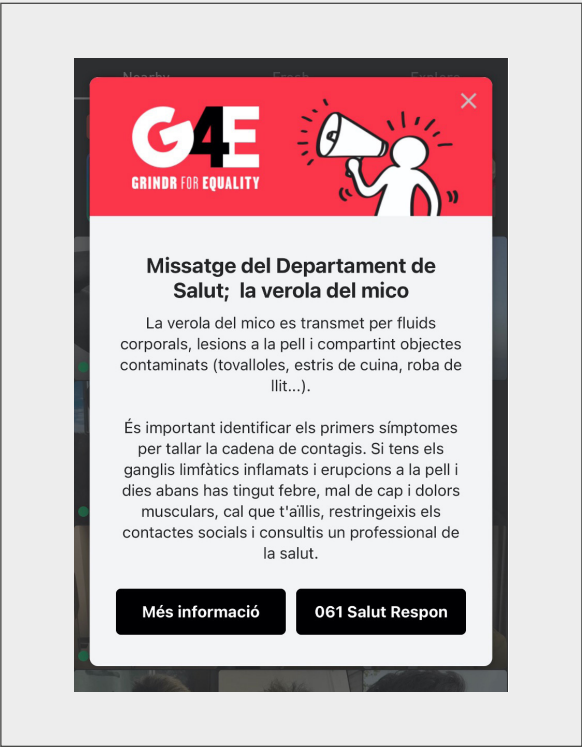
Nearby Fresh Explore

G4E
GRINDR FOR EQUALITY

Missatge del Departament de Salut; la verola del mico

La verola del mico es transmet per fluids corporals, lesions a la pell i compartint objectes contaminats (tovalloles, estris de cuina, roba de llit...).

És important identificar els primers símptomes per tallar la cadena de contagis. Si tens els ganglis limfàtics inflamats i erupcions a la pell i dies abans has tingut febre, mal de cap i dolors musculars, cal que t'aïllis, restringeixis els contactes socials i consultis un professional de la salut.

Més informació

061 Salut Respon